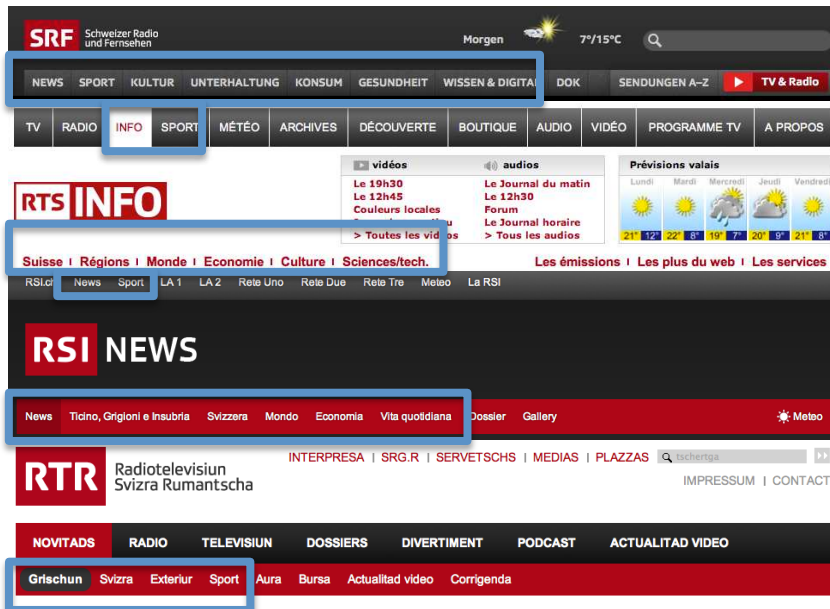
SRF Schweizer Radio und Fernsehen

Morgen 7°/15°C

NEWS SPORT KULTUR UNTERHALTUNG KONSUM GESUNDHEIT WISSEN & DIGITAL DOK SENDUNGEN A–Z TV & Radio

TV RADIO INFO SPORT MÉTÉO ARCHIVES DÉCOUVERTE BOUTIQUE AUDIO VIDÉO PROGRAMME TV A PROPOS

RTS INFO

vidéos
Le 19h30
Le 12h45
Couleurs locales
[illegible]
> Toutes les vidéos

audios
Le Journal du matin
Le 12h30
Forum
Le Journal horaire
> Tous les audios

Prévisions valais
Lundi Mardi Mercredi Jeudi Vendredi
21° 12° 22° 8° 19° 7° 20° 9° 21° 8°

Suisse | Régions | Monde | Economie | Culture | Sciences/tech.

Les émissions | Les plus du web | Les services

RSI.ch News Sport LA 1 LA 2 Rete Uno Rete Due Rete Tre Meteo La RSI

RSI NEWS

News Ticino, Grigioni e Insubria Svizzera Mondo Economia Vita quotidiana Dossier Gallery Meteo

RTR Radiotelevisiun Svizra Rumantscha

INTERPRESA | SRG.R | SERVETSCHS | MEDIAS | PLAZZAS tschertga

IMPRESSUM | CONTACT

NOVITADS RADIO TELEVISIUN DOSSIERS DIVERTIMENT PODCAST ACTUALITAD VIDEO

Grischun Svizra Exteriur Sport Aura Bursa Actualitad video Corrigenda